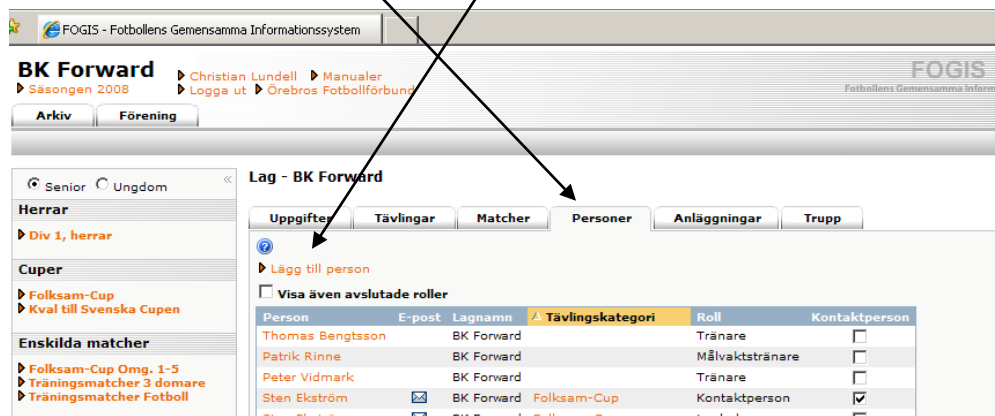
FOGIS - Fotbollens Gemensamma Informationssystem

BK Forward
Säsongen 2008
Christian Lundell
Manualer
Logga ut
Örebros Fotbollförbund

FOGIS
Fotbollens Gemensamma Inform

Arkiv
Förening

Senior
Ungdom

Herrar
Div 1, herrar

Cuper
Folksam-Cup
Kval till Svenska Cupen

Enskilda matcher
Folksam-Cup Omg. 1-5
Träningsmatcher 3 domare
Träningsmatcher Fotboll

Lag - BK Forward

Uppgifter
Tävlingar
Matcher
Personer
Anläggningar
Trupp

Lägg till person

Visa även avslutade roller

| Person | E-post | Lagnamn | Tävlingskategori | Roll | Kontaktperson |
|---|---|---|---|---|---|
| Thomas Bengtsson | | BK Forward | | Tränare | |
| Patrik Rinne | | BK Forward | | Målvaktstränare | |
| Peter Vidmark | | BK Forward | | Tränare | |
| Sten Ekström | | BK Forward | Folksam-Cup | Kontaktperson | ✓ |
| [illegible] | | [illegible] | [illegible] | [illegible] | |